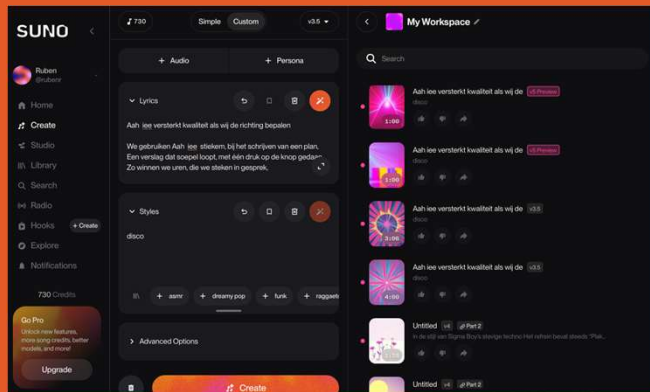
SUNO

Ruben
@rubenr

Home
Create
Studio
Library
Search
Radio
Hooks + Create
Explore
Notifications

730 Credits

Go Pro
Unlock new features, more song credits, better models, and more!

Upgrade

730
Simple Custom
v3.5

+ Audio
+ Persona

Lyrics

Aah iee versterkt kwaliteit als wij de richting bepalen

We gebruiken Aah iee stiekem, bij het schrijven van een plan,
Een verslag dat soepel loopt, met één druk op de knop gedaan,
Zo winnen we uren, die we steken in gesprek,

Styles

disco

asmr
dreamy pop
funk
raggaeto

Advanced Options

Create

My Workspace

Search

Aah iee versterkt kwaliteit als wij de v5 Preview
disco
1:00

Aah iee versterkt kwaliteit als wij de v5 Preview
disco
1:00

Aah iee versterkt kwaliteit als wij de v3.5
disco
3:06

Aah iee versterkt kwaliteit als wij de v3.5
disco
4:00

Untitled v4 Part 2
In de stijl van Sigma Boy's stevige techno Het refrein bevat steeds "Plak...

Untitled v4 Part 2